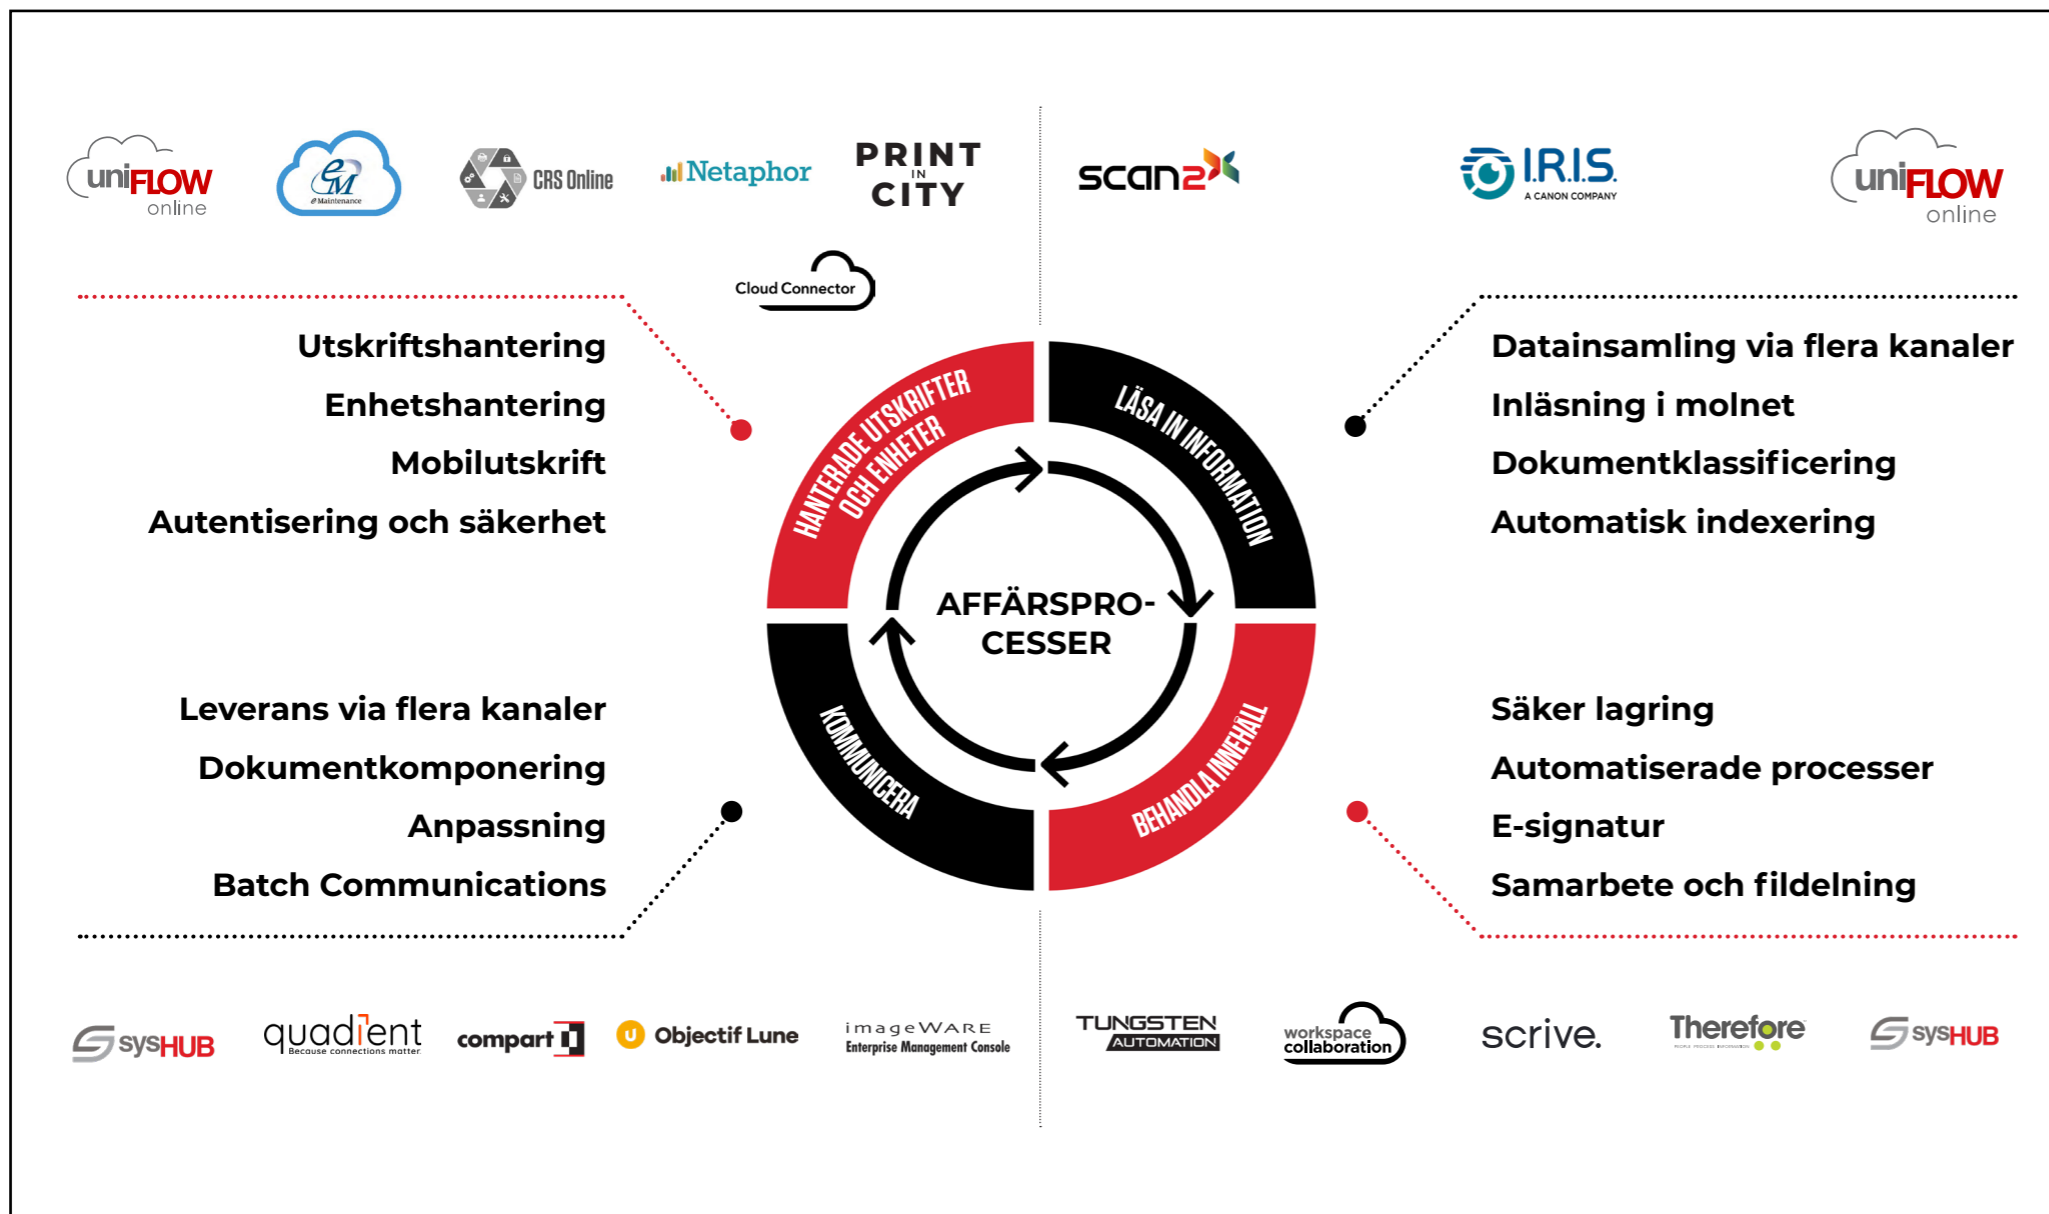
uniFLOW online

eM eMaintenance

CRS Online

Netaphor

PRINT IN CITY

Cloud Connector

scan2x

I.R.I.S. A CANON COMPANY

uniFLOW online

Utskriftshantering

Enhetshantering

Mobilutskrift

Autentisering och säkerhet

Datainsamling via flera kanaler

Inläsning i molnet

Dokumentklassificering

Automatisk indexering

HANTERADE UTSKRIFTER OCH ENHETER

LÄSA IN INFORMATION

AFFÄRSPRO-CESSER

KOMMUNICERA

BEHANDLA INNEHÅLL

Leverans via flera kanaler

Dokumentkomponering

Anpassning

Batch Communications

Säker lagring

Automatiserade processer

E-signatur

Samarbete och fildelning

sysHUB

quadient Because connections matter.

compart

Objectif Lune

imageWARE Enterprise Management Console

TUNGSTEN AUTOMATION

workspace collaboration

scrive.

Therefore

sysHUB